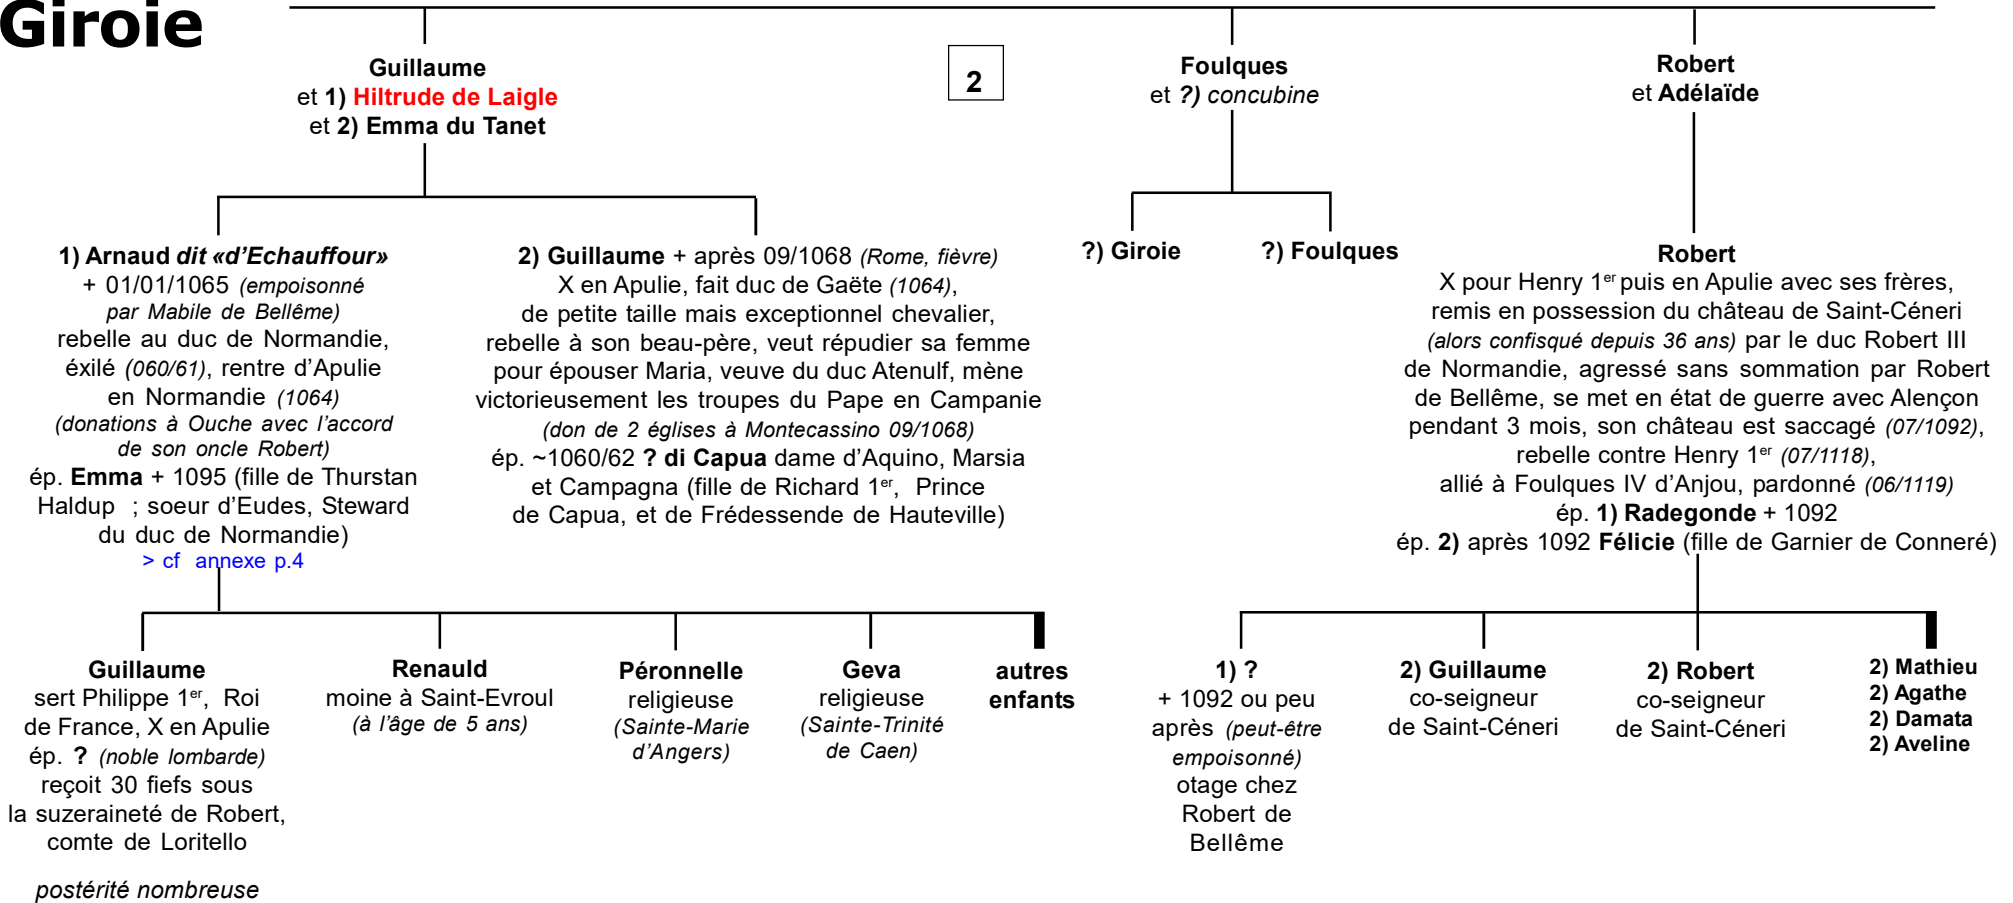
Giroie

Guillaume
et 1) Hiltrude de Laigle
et 2) Emma du Tanet

2

Foulques
et ?) concubine

Robert
et Adélaïde

1) Arnaud dit «d'Echauffour»
+ 01/01/1065 (empoisonné par Mabile de Bellême)
rebelle au duc de Normandie, éxilé (060/61), rentre d'Apulie en Normandie (1064)
(donations à Ouche avec l'accord de son oncle Robert)
ép. Emma + 1095 (fille de Thurstan Haldup ; soeur d'Eudes, Steward du duc de Normandie)
> cf annexe p.4

2) Guillaume + après 09/1068 (Rome, fièvre)
X en Apulie, fait duc de Gaëte (1064),
de petite taille mais exceptionnel chevalier,
rebelle à son beau-père, veut répudier sa femme pour épouser Maria, veuve du duc Atenulf, mène victorieusement les troupes du Pape en Campanie
(don de 2 églises à Montecassino 09/1068)
ép. ~1060/62 ? di Capua dame d'Aquino, Marsia et Campagna (fille de Richard $1^{er}$, Prince de Capua, et de Frédessende de Hauteville)

?) Giroie

?) Foulques

Robert
X pour Henry $1^{er}$ puis en Apulie avec ses frères, remis en possession du château de Saint-Céneri (alors confisqué depuis 36 ans) par le duc Robert III de Normandie, agressé sans sommation par Robert de Bellême, se met en état de guerre avec Alençon pendant 3 mois, son château est saccagé (07/1092),
rebelle contre Henry $1^{er}$ (07/1118),
allié à Foulques IV d'Anjou, pardonné (06/1119)
ép. 1) Radegonde + 1092
ép. 2) après 1092 Félicie (fille de Garnier de Conneré)

Guillaume
sert Philippe $1^{er}$, Roi de France, X en Apulie
ép. ? (noble lombarde)
reçoit 30 fiefs sous la suzeraineté de Robert, comte de Loritello

postérité nombreuse

Renauld
moine à Saint-Evroul
(à l'âge de 5 ans)

Péronnelle
religieuse
(Sainte-Marie d'Angers)

Geva
religieuse
(Sainte-Trinité de Caen)

autres enfants

1) ?
+ 1092 ou peu après (peut-être empoisonné)
otage chez Robert de Bellême

2) Guillaume
co-seigneur de Saint-Céneri

2) Robert
co-seigneur de Saint-Céneri

2) Mathieu
2) Agathe
2) Damata
2) Aveline